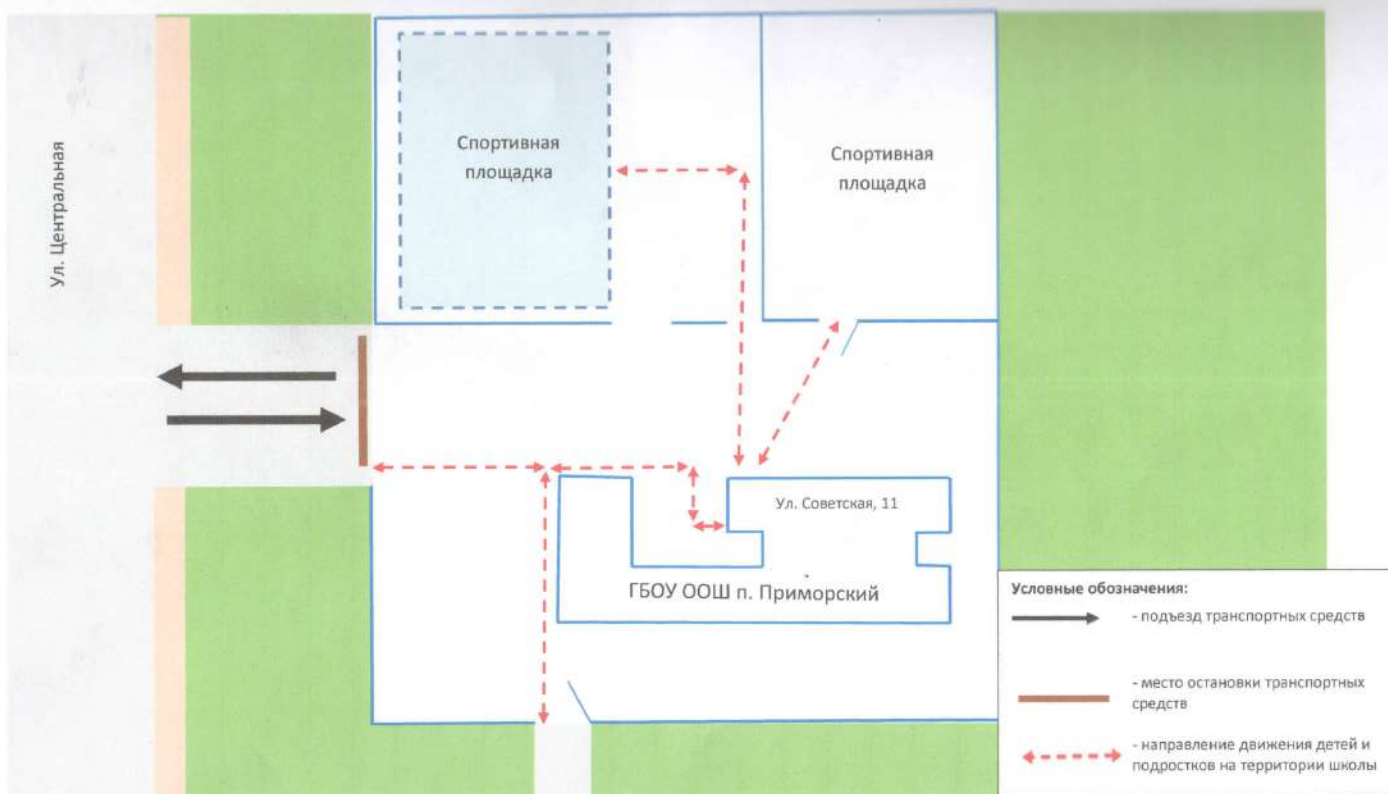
Ул. Центральная

Спортивная площадка

Спортивная площадка

Ул. Советская, 11

ГБОУ ООШ п. Приморский

Условные обозначения:

- подъезд транспортных средств

- место остановки транспортных средств

- направление движения детей и подростков на территории школы